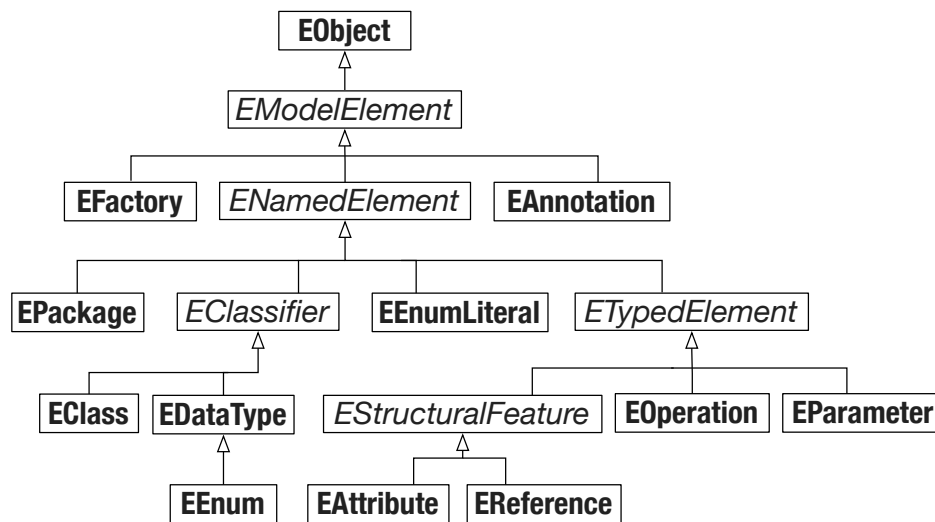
EObject

EModelElement

EFactory

ENamedElement

EAnnotation

EPackage

EClassifier

EEnumLiteral

ETypedElement

EClass

EDataType

EStructuralFeature

EOperation

EParameter

EEnum

EAttribute

EReference